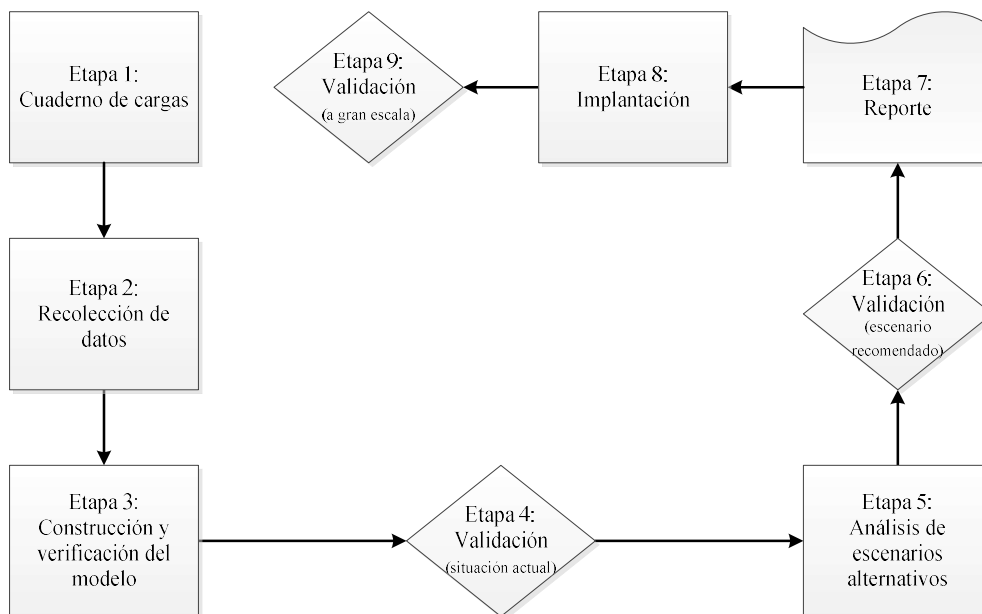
Etapa 1:
Cuaderno de cargas

Etapa 2:
Recolección de datos

Etapa 3:
Construcción y verificación del modelo

Etapa 4:
Validación
(situación actual)

Etapa 5:
Análisis de escenarios alternativos

Etapa 6:
Validación
(escenario recomendado)

Etapa 7:
Reporte

Etapa 8:
Implantación

Etapa 9:
Validación
(a gran escala)